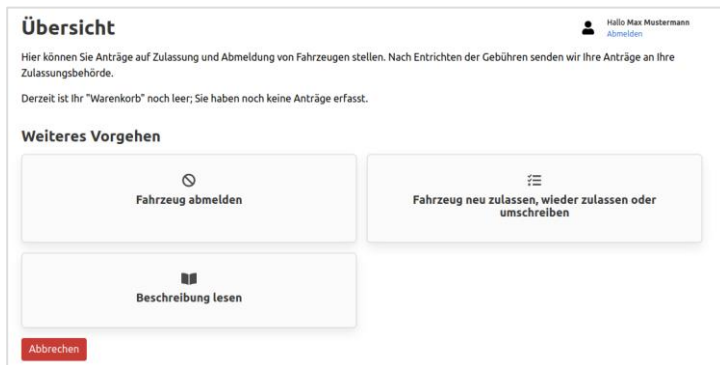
Übersicht

Hallo Max Mustermann
Abmelden

Hier können Sie Anträge auf Zulassung und Abmeldung von Fahrzeugen stellen. Nach Entrichten der Gebühren senden wir Ihre Anträge an Ihre Zulassungsbehörde.

Derzeit ist Ihr "Warenkorb" noch leer; Sie haben noch keine Anträge erfasst.

Weiteres Vorgehen

Fahrzeug abmelden

Fahrzeug neu zulassen, wieder zulassen oder umschreiben

Beschreibung lesen

Abbrechen